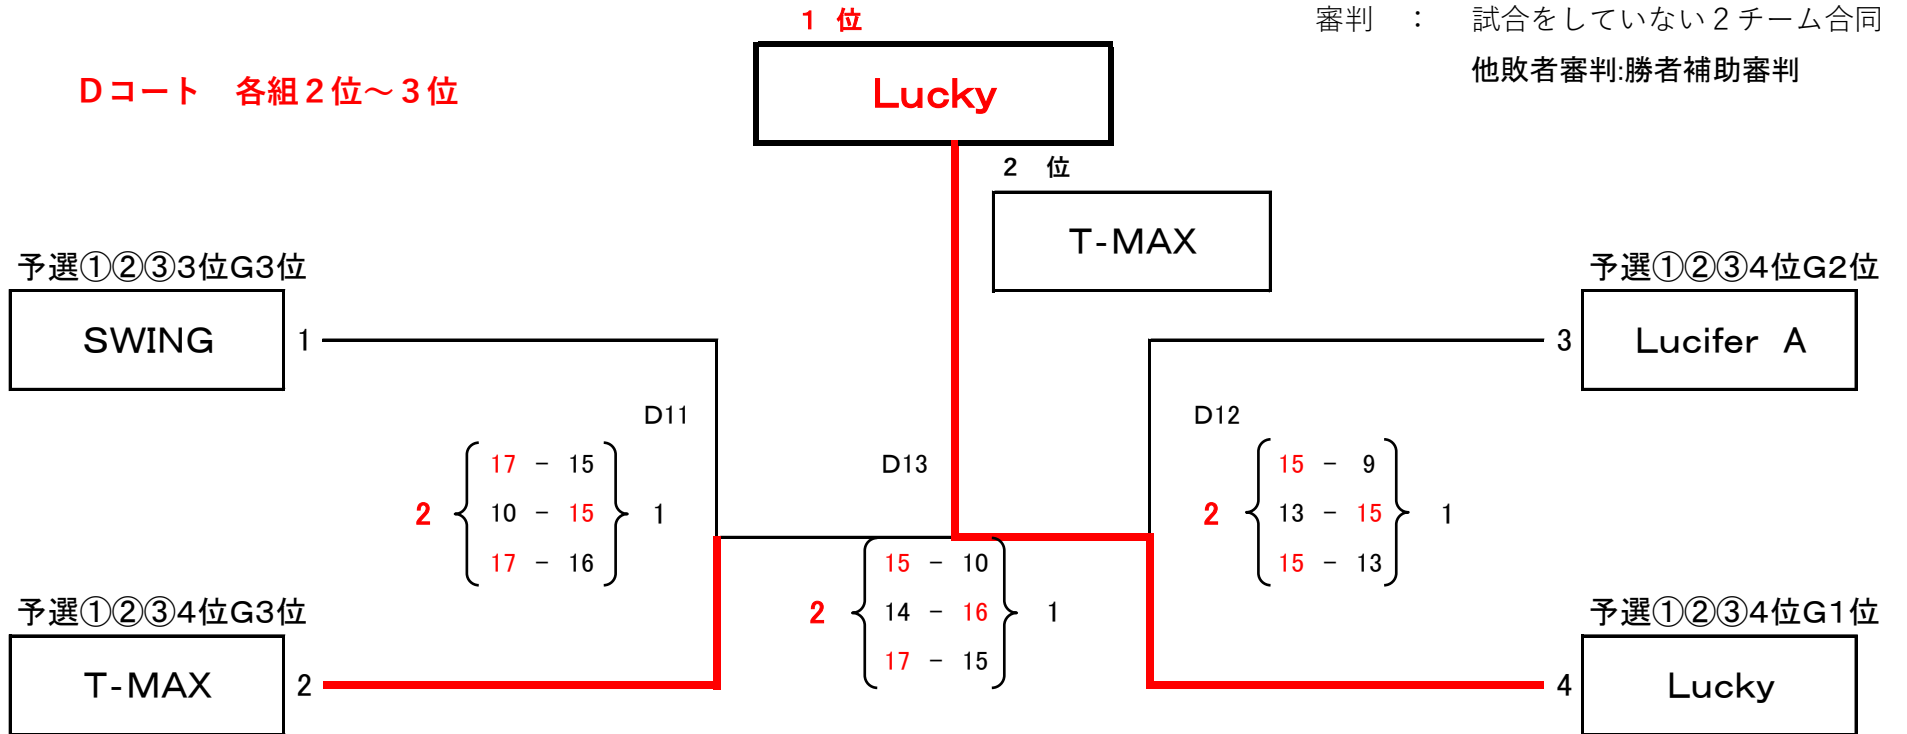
１ 位

審判 ： 試合をしていない２チーム合同
他敗者審判:勝者補助審判

Ｄコート 各組２位～３位

Lucky

２ 位

T-MAX

予選①②③3位G3位

SWING

1

予選①②③4位G2位

Lucifer A

3

D11

D13

D12

| 17 | – | 15 |
|---|---|---|
| 10 | – | 15 |
| 17 | – | 16 |

2 1

| 15 | – | 9 |
|---|---|---|
| 13 | – | 15 |
| 15 | – | 13 |

2 1

| 15 | – | 10 |
|---|---|---|
| 14 | – | 16 |
| 17 | – | 15 |

2 1

予選①②③4位G3位

T-MAX

2

予選①②③4位G1位

Lucky

4